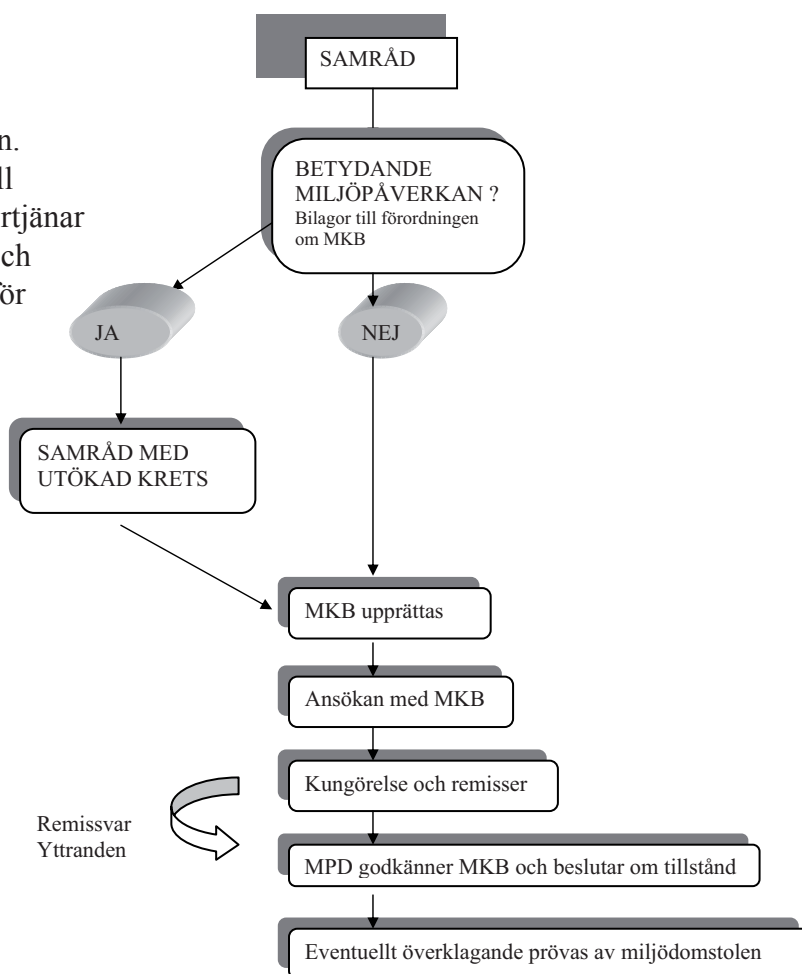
n.
ll
rtjänar
ch
ör

SAMRÅD

BETYDANDE MILJÖPÅVERKAN ?
Bilagor till förordningen om MKB

JA

NEJ

SAMRÅD MED UTÖKAD KRETS

MKB upprättas

Ansökan med MKB

Kungörelse och remisser

Remissvar
Yttranden

MPD godkänner MKB och beslutar om tillstånd

Eventuellt överklagande prövas av miljödomstolen